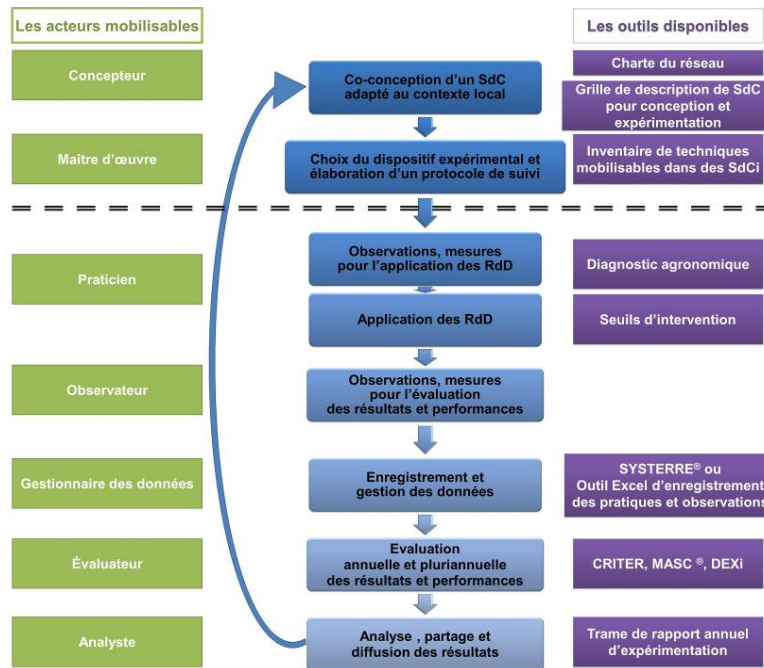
Les acteurs mobilisables

Les outils disponibles

Concepteur

Co-conception d'un SdC adapté au contexte local

Charte du réseau

Grille de description de SdC pour conception et expérimentation

Maître d'œuvre

Choix du dispositif expérimental et élaboration d'un protocole de suivi

Inventaire de techniques mobilisables dans des SdCi

Praticien

Observations, mesures pour l'application des RdD

Diagnostic agronomique

Application des RdD

Seuils d'intervention

Observateur

Observations, mesures pour l'évaluation des résultats et performances

Gestionnaire des données

Enregistrement et gestion des données

SYSTERRE® ou Outil Excel d'enregistrement des pratiques et observations

Évaluateur

Evaluation annuelle et pluriannuelle des résultats et performances

CRITER, MASC ®, DEXi

Analyste

Analyse , partage et diffusion des résultats

Trame de rapport annuel d'expérimentation